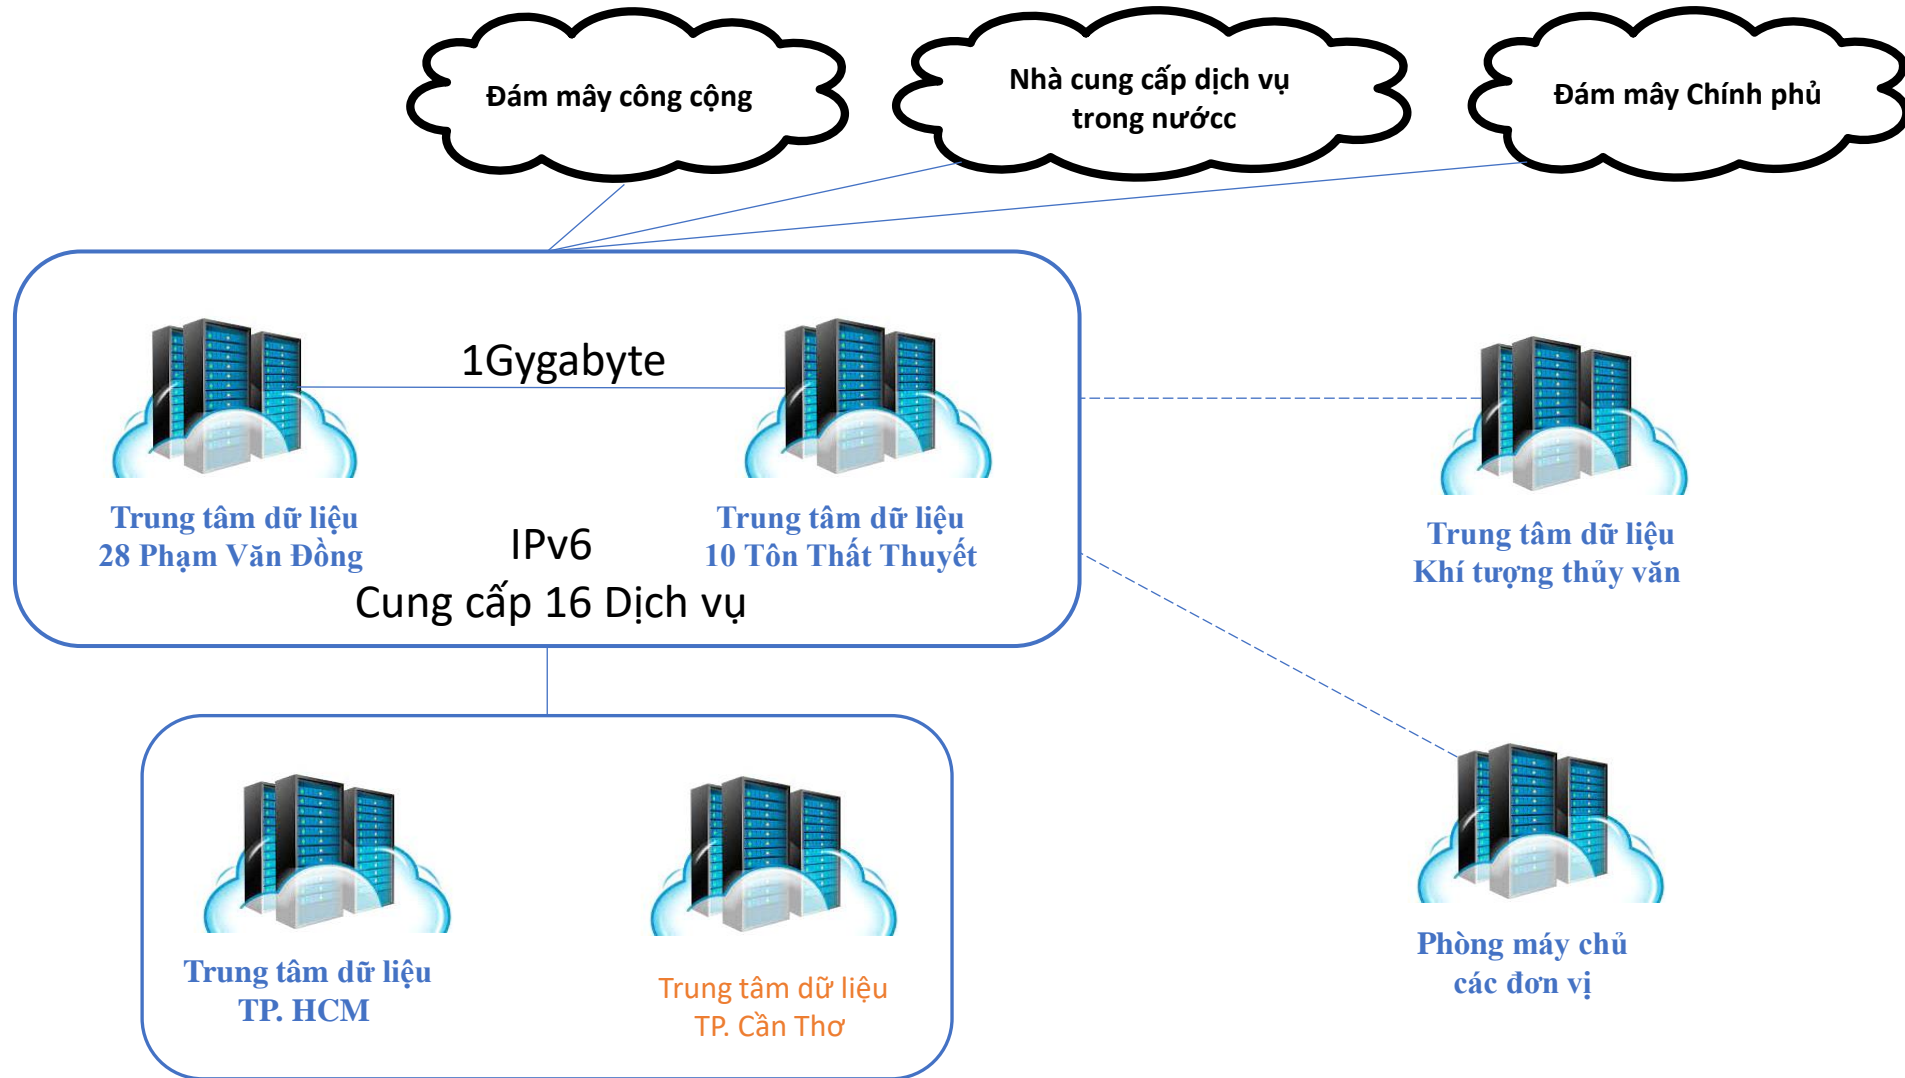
Đám mây công cộng

Nhà cung cấp dịch vụ trong nướcc

Đám mây Chính phủ

1Gygabyte

Trung tâm dữ liệu
28 Phạm Văn Đồng

IPv6

Trung tâm dữ liệu
10 Tôn Thất Thuyết

Cung cấp 16 Dịch vụ

Trung tâm dữ liệu
Khí tượng thủy văn

Trung tâm dữ liệu
TP. HCM

Trung tâm dữ liệu
TP. Cần Thơ

Phòng máy chủ
các đơn vị